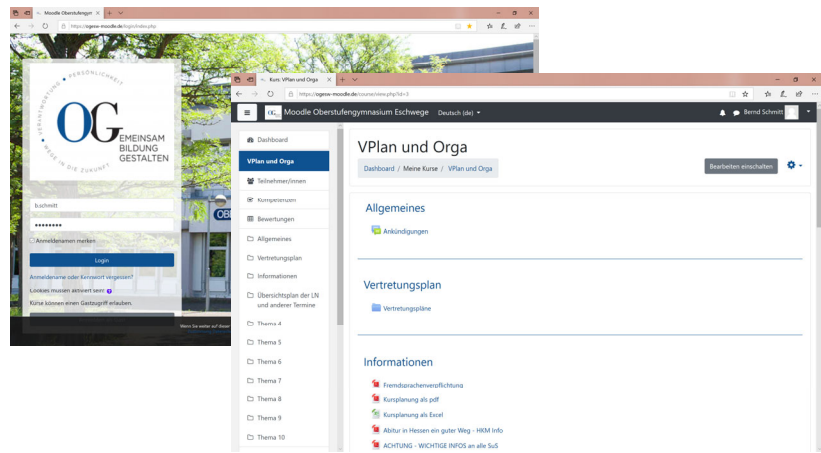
Moodle Oberstufengymn

https://ogesw-moodle.de/login/index.php

VERANTWORTUNG • PERSÖNLICHKEIT • WEGE IN DIE ZUKUNFT

OG EMEINSAM BILDUNG GESTALTEN

b.schmitt

••••••••

Anmeldenamen merken

Login

Anmeldename oder Kennwort vergessen?

Cookies müssen aktiviert sein!

Kurse können einen Gastzugriff erlauben.

Wenn Sie weiter auf dieser

Kurs: VPlan und Orga

https://ogesw-moodle.de/course/view.php?id=3

Moodle Oberstufengymnasium Eschwege

Deutsch (de)

Bernd Schmitt

Dashboard

VPlan und Orga

Teilnehmer/innen

Kompetenzen

Bewertungen

Allgemeines

Vertretungsplan

Informationen

Übersichtsplan der LN und anderer Termine

Thema 4

Thema 5

Thema 6

Thema 7

Thema 8

Thema 9

Thema 10

VPlan und Orga

Dashboard / Meine Kurse / VPlan und Orga

Bearbeiten einschalten

Allgemeines

Ankündigungen

Vertretungsplan

Vertretungspläne

Informationen

Fremdsprachenverpflichtung

Kursplanung als pdf

Kursplanung als Excel

Abitur in Hessen ein guter Weg - HKM Info

ACHTUNG - WICHTIGE INFOS an alle SuS